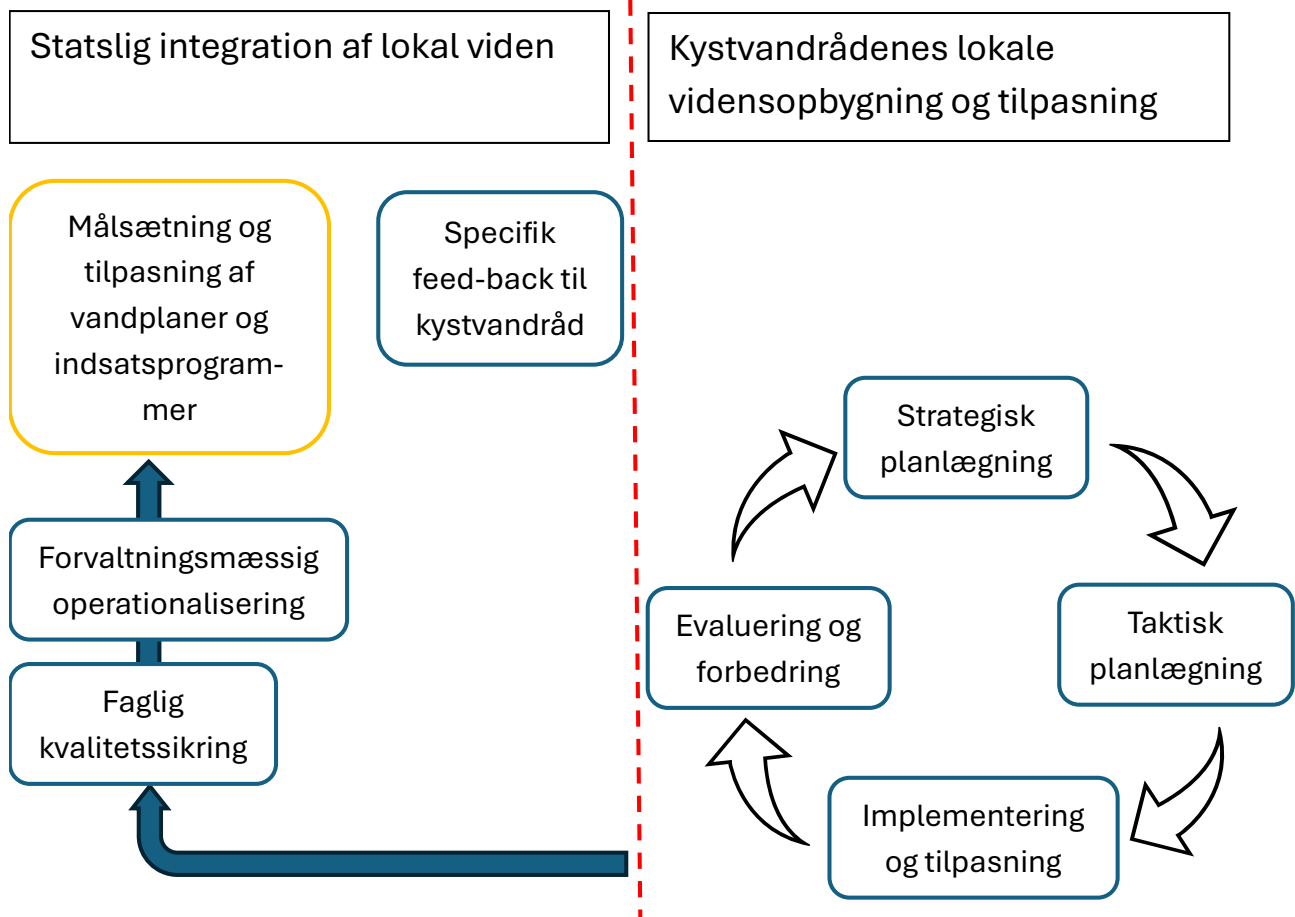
Statslig integration af lokal viden

Kystvandrådenes lokale vidensopbygning og tilpasning

Målsætning og tilpasning af vandplaner og indsatsprogrammer

Specifik feed-back til kystvandråd

Forvaltningsmæssig operationalisering

Faglig kvalitetssikring

Strategisk planlægning

Taktisk planlægning

Implementering og tilpasning

Evaluering og forbedring